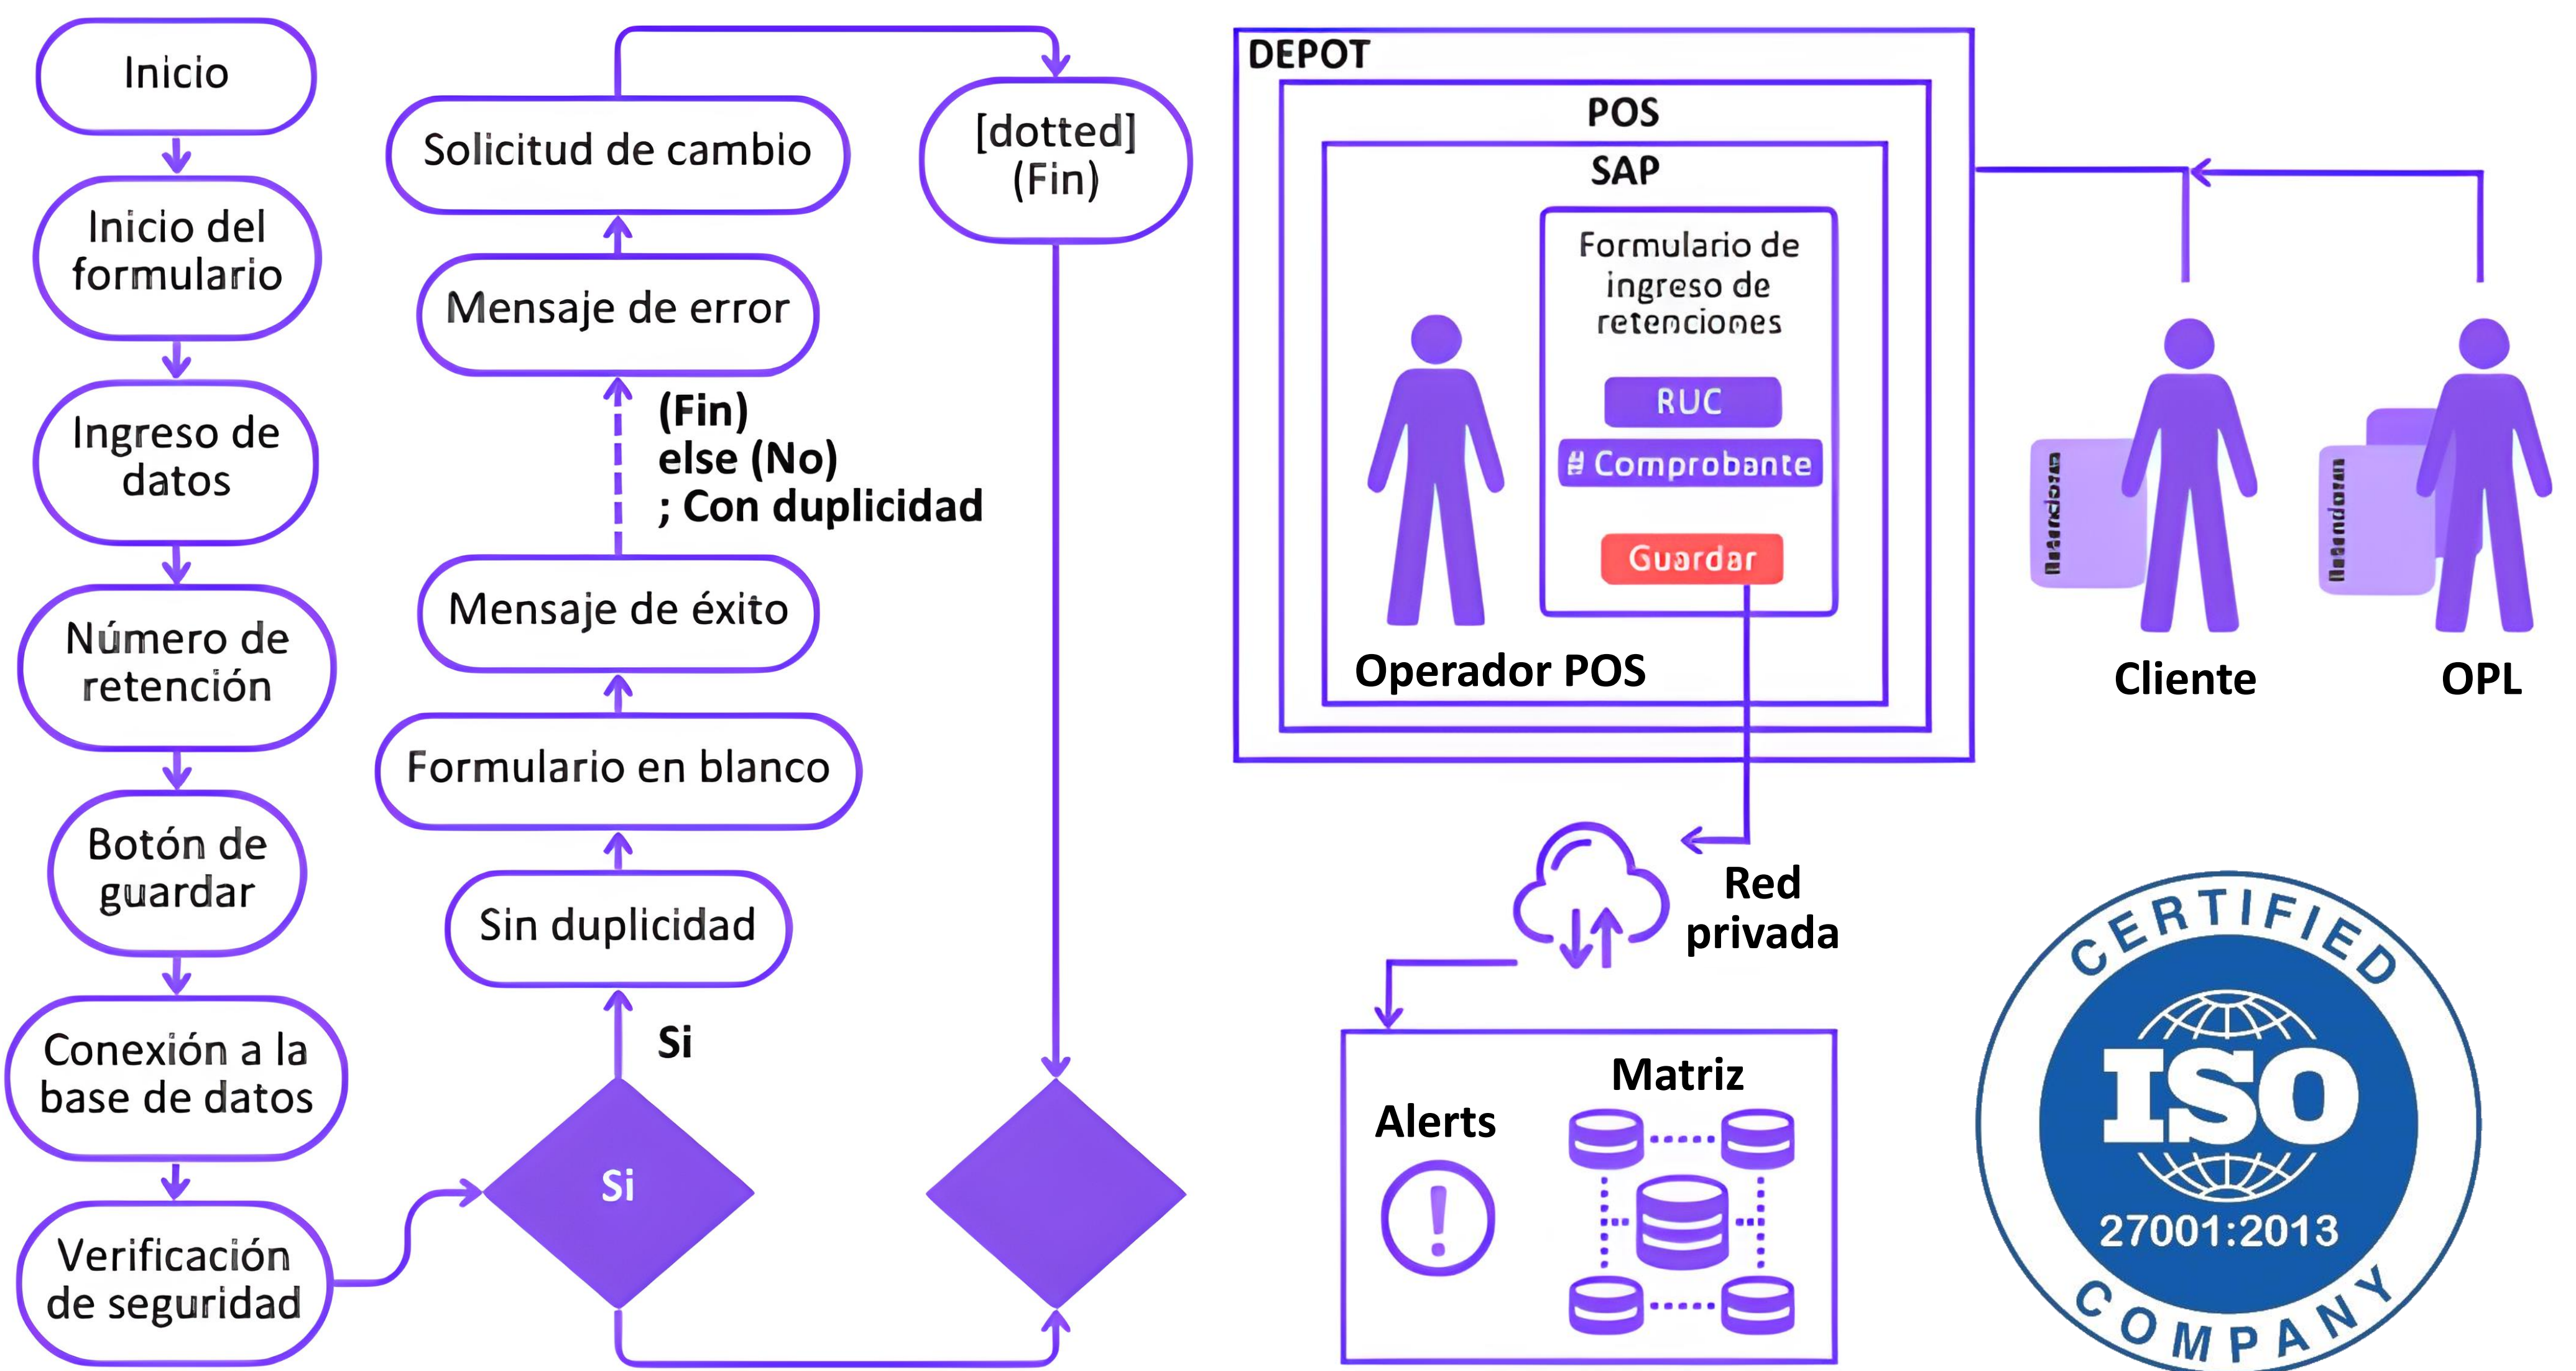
Inicio

Inicio del formulario

Ingreso de datos

Número de retención

Botón de guardar

Conexión a la base de datos

Verificación de seguridad

Solicitud de cambio

Mensaje de error

(Fin)
else (No)
; Con duplicidad

Mensaje de éxito

Formulario en blanco

Sin duplicidad

Si

Si

[dotted]
(Fin)

DEPOT

POS

SAP

Formulario de ingreso de retenciones

RUC

# Comprobante

Guardar

Operador POS

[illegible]

Cliente

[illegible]

OPL

Red privada

Alerts

Matriz

CERTIFIED

ISO

27001:2013

COMPANY